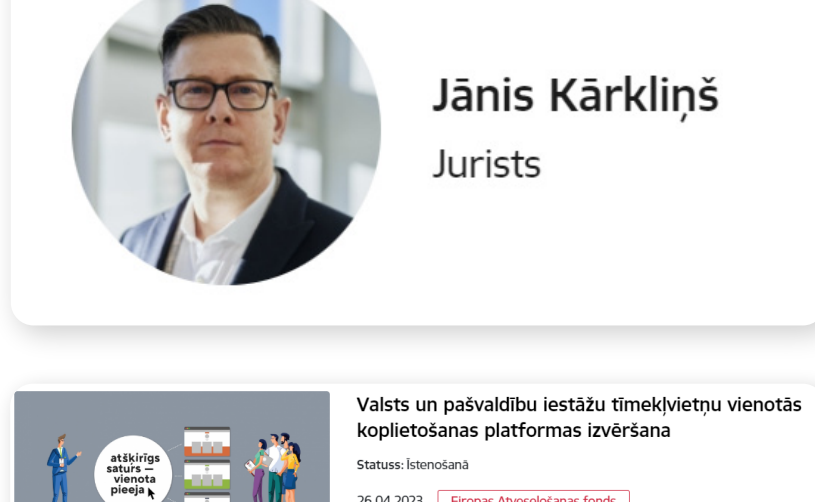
Jānis Kārkliņš

Jurists

atšķirīgs saturs — vienota pieeja

Valsts un pašvaldību iestāžu tīmekļvietņu vienotās koplietošanas platformas izvēršana

Statuss: Īstenošanā

26.04.2023

Eiropas Atveseļošanas fonds